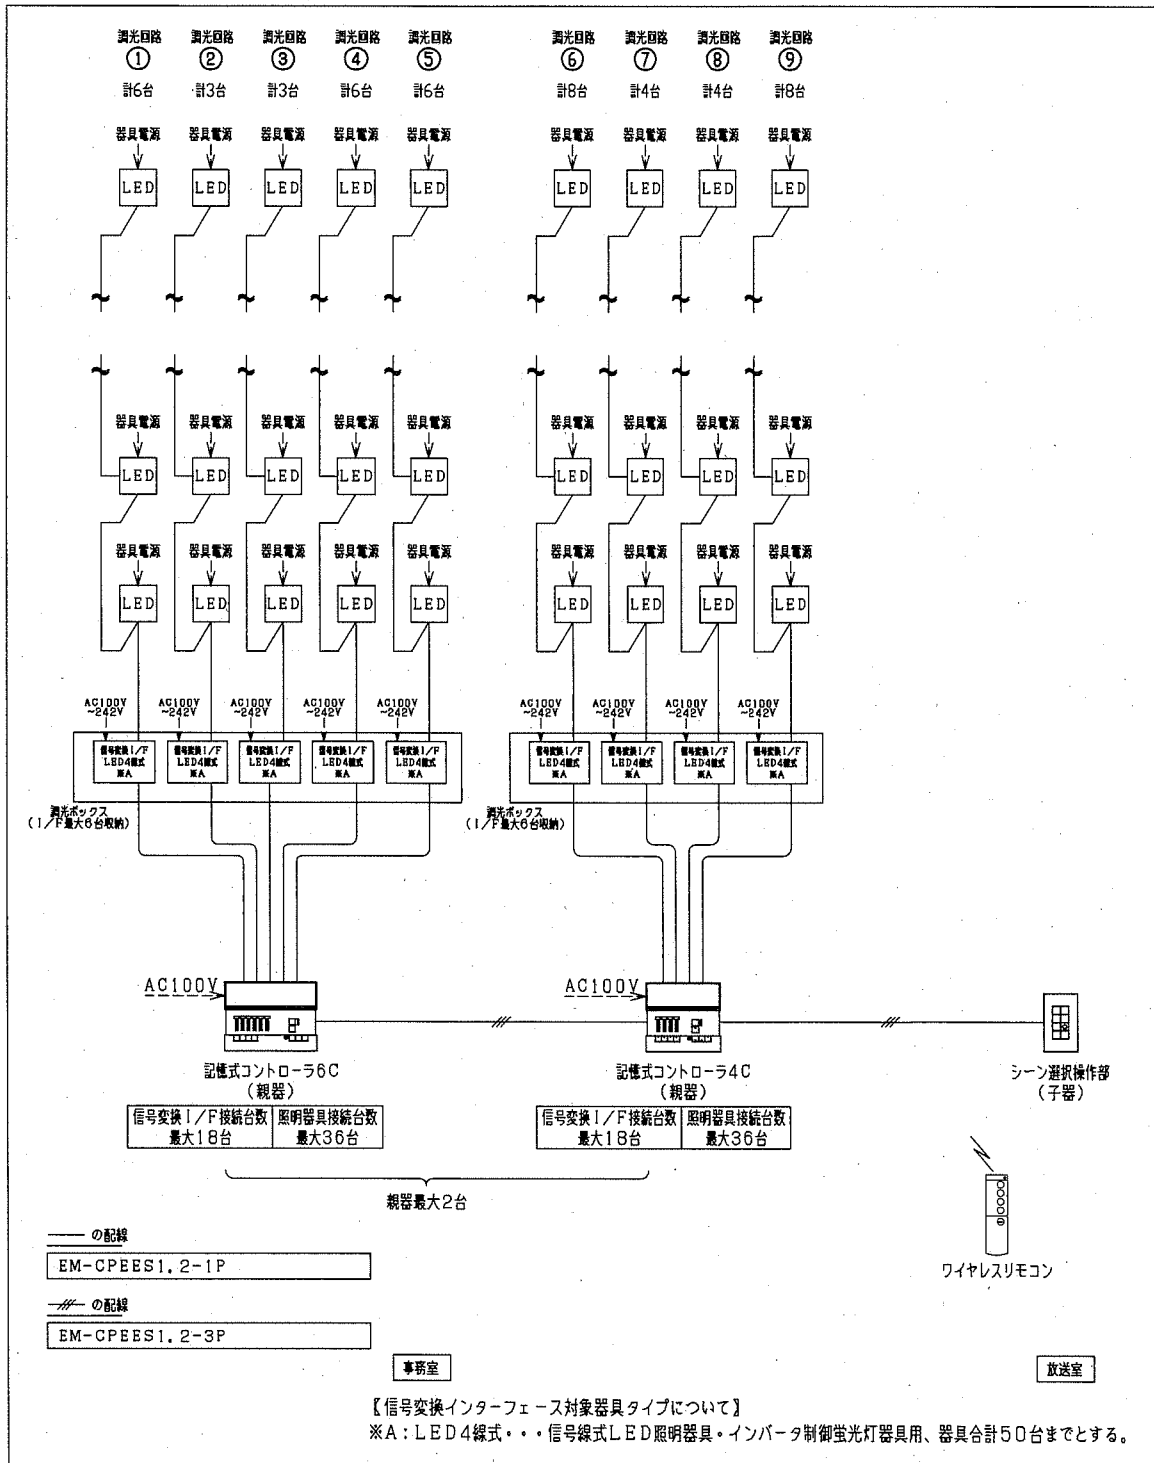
調光回路 ① 計6台
調光回路 ② 計3台
調光回路 ③ 計3台
調光回路 ④ 計6台
調光回路 ⑤ 計6台
調光回路 ⑥ 計8台
調光回路 ⑦ 計4台
調光回路 ⑧ 計4台
調光回路 ⑨ 計8台

器具電源 器具電源 器具電源 器具電源 器具電源 器具電源 器具電源 器具電源 器具電源

LED LED LED LED LED LED LED LED LED

器具電源 器具電源 器具電源 器具電源 器具電源 器具電源 器具電源 器具電源 器具電源

LED LED LED LED LED LED LED LED LED

器具電源 器具電源 器具電源 器具電源 器具電源 器具電源 器具電源 器具電源 器具電源

LED LED LED LED LED LED LED LED LED

AC100V ~242V AC100V ~242V AC100V ~242V AC100V ~242V AC100V ~242V AC100V ~242V AC100V ~242V AC100V ~242V AC100V ~242V

信号変換I/F LED4線式 ※A
信号変換I/F LED4線式 ※A
信号変換I/F LED4線式 ※A
信号変換I/F LED4線式 ※A
信号変換I/F LED4線式 ※A
信号変換I/F LED4線式 ※A
信号変換I/F LED4線式 ※A
信号変換I/F LED4線式 ※A
信号変換I/F LED4線式 ※A

調光ボックス (I/F最大6台収納)
調光ボックス (I/F最大6台収納)

AC100V
AC100V

記憶式コントローラ6C (親器)

| 信号変換I/F接続台数 最大18台 | 照明器具接続台数 最大36台 |
|---|---|

記憶式コントローラ4C (親器)

| 信号変換I/F接続台数 最大18台 | 照明器具接続台数 最大36台 |
|---|---|

シーン選択操作部 (子器)

親器最大2台

—— の配線
EM-CPEES1.2-1P

-///- の配線
EM-CPEES1.2-3P

ワイヤレスリモコン

事務室
放送室

【信号変換インターフェース対象器具タイプについて】
※A:LED4線式・・・信号線式LED照明器具・インバータ制御蛍光灯器具用、器具合計50台までとする。